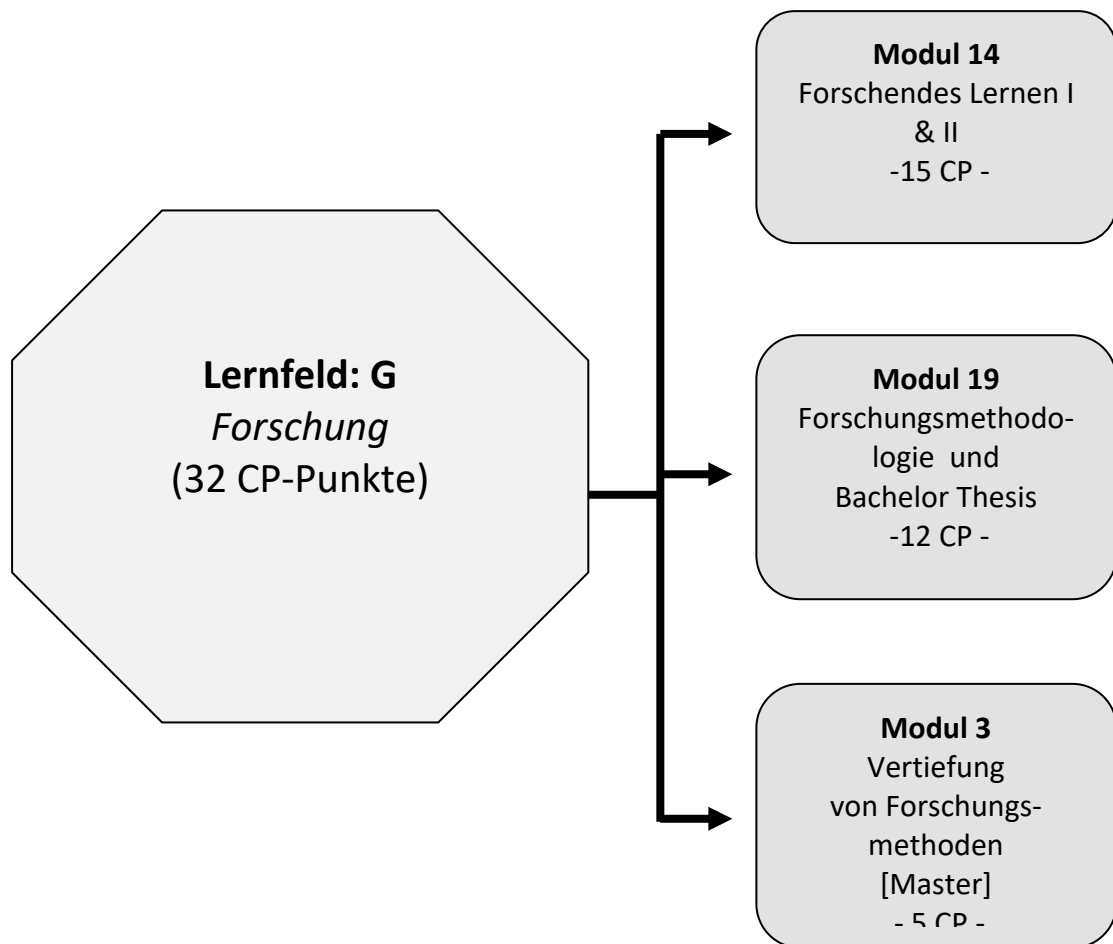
**Lernfeld: G**
*Forschung*
(32 CP-Punkte)

**Modul 14**
Forschendes Lernen I & II
-15 CP -

**Modul 19**
Forschungsmethodologie und Bachelor Thesis
-12 CP -

**Modul 3**
Vertiefung von Forschungsmethoden
[Master]
- 5 CP -